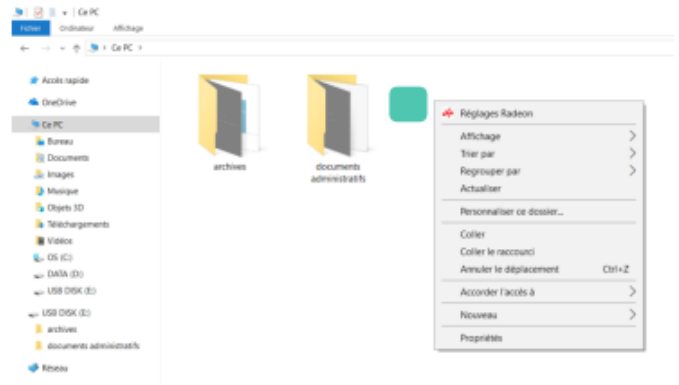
Ce PC
Fichier Ordinateur Affichage
Ce PC >

Accès rapide
OneDrive
Ce PC
Bureau
Documents
Images
Musique
Objets 3D
Téléchargements
Vidéos
OS (C:)
DATA (D:)
USB DISK (E:)
USB DISK (E:)
archives
documents administratifs
Réseau

archives
documents administratifs

Réglages Radeon
Affichage
Trier par
Regrouper par
Actualiser
Personnaliser ce dossier...
Coller
Coller le raccourci
Annuler le déplacement Ctrl+Z
Accorder l'accès à
Nouveau
Propriétés